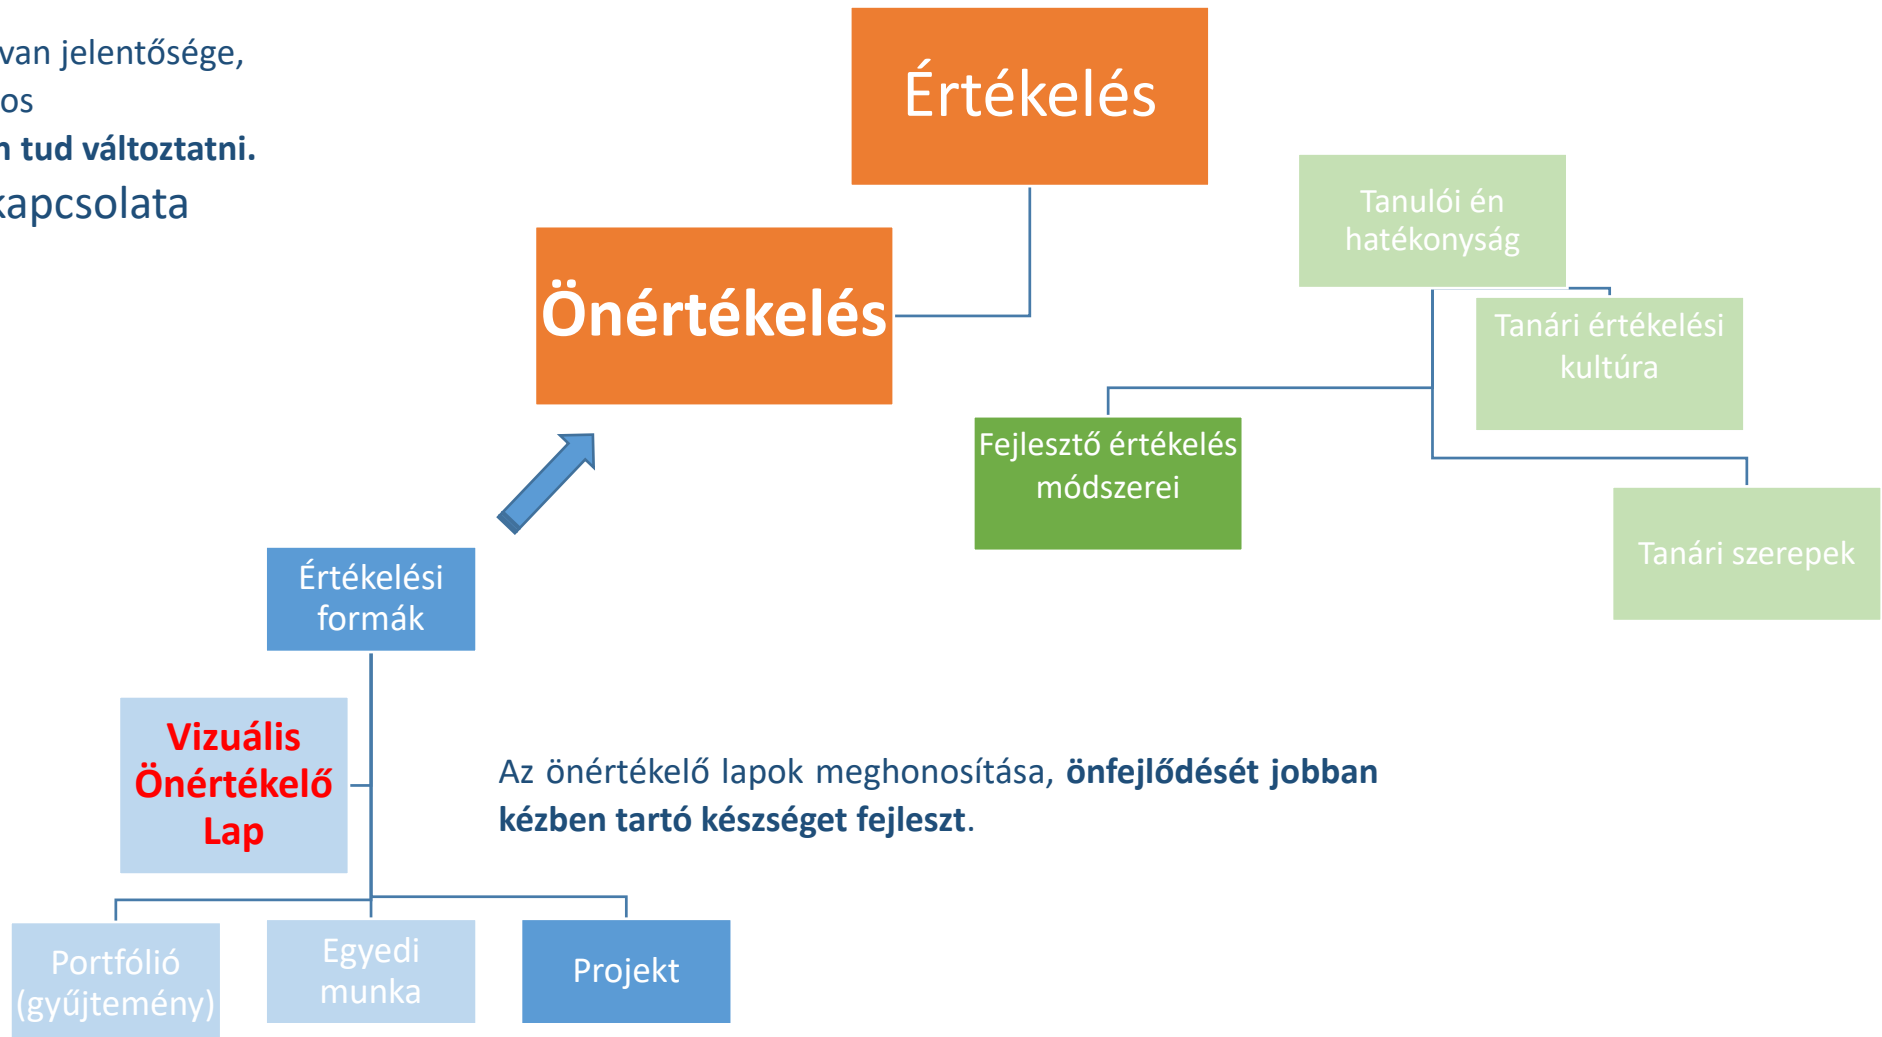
van jelentősége,
os
n tud változtatni.
kapcsolata

Értékelés

Önértékelés

Tanulói én hatékonyság

Tanári értékelési kultúra

Fejlesztő értékelés módszerei

Tanári szerepek

Értékelési formák

Vizuális Önértékelő Lap

Az önértékelő lapok meghonosítása, **önfejlődését jobban kézben tartó készséget fejleszt**.

Portfólió (gyűjtemény)

Egyedi munka

Projekt